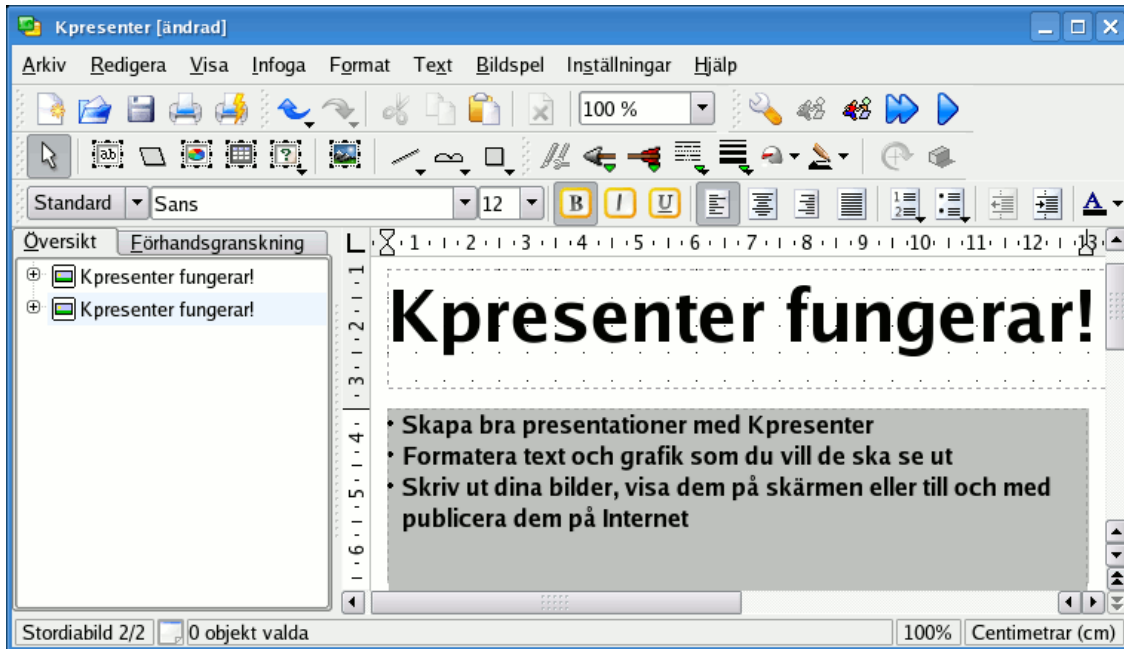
Kpresenter [ändrad]

Arkiv Redigera Visa Infoga Format Text Bildspel Inställningar Hjälp

100 %

Standard Sans 12

B I U

Översikt Förhandsgranskning

Kpresenter fungerar!
Kpresenter fungerar!

1 2 3 4 5 6 7 8 9 10 11 12 13

1 2 3 4 5 6

Kpresenter fungerar!

• Skapa bra presentationer med Kpresenter
• Formatera text och grafik som du vill de ska se ut
• Skriv ut dina bilder, visa dem på skärmen eller till och med publicera dem på Internet

Stordiabild 2/2 0 objekt valda 100% Centimetrar (cm)